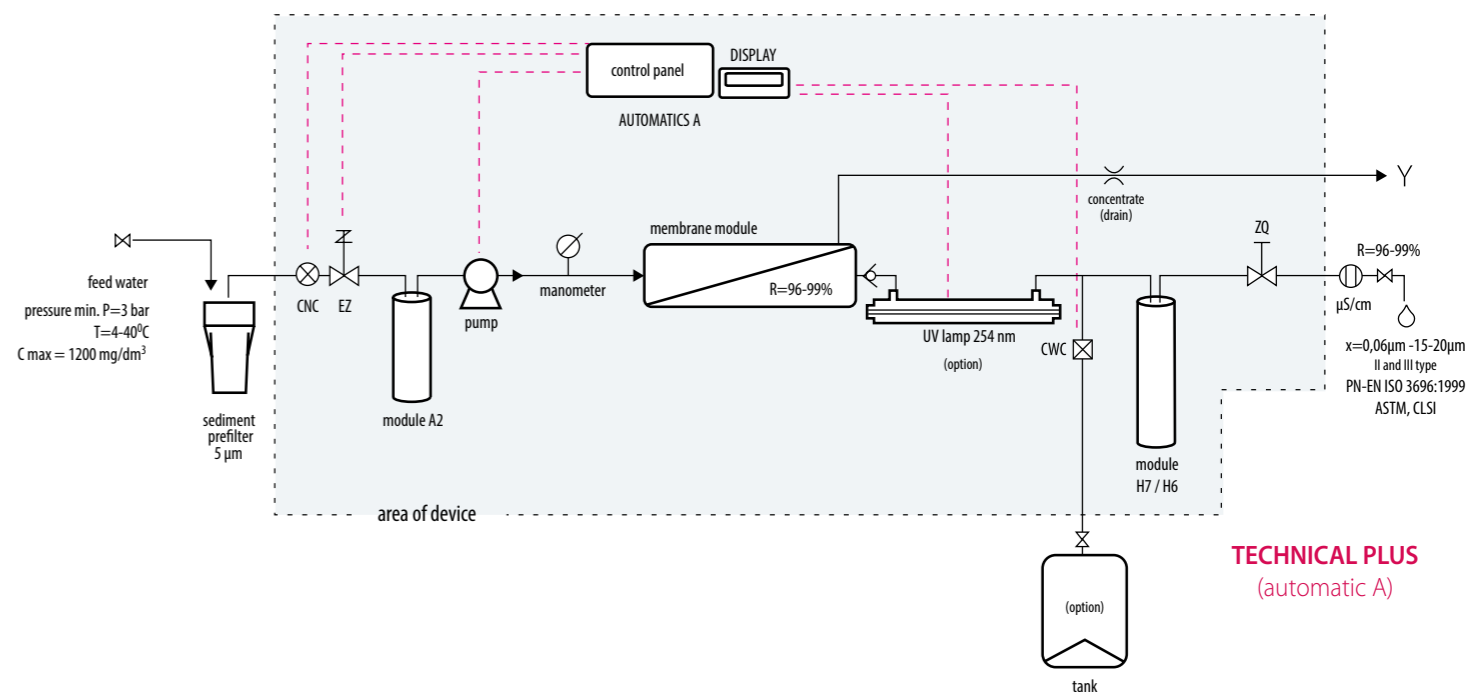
control panel

DISPLAY

AUTOMATICS A

Y

concentrate
(drain)

membrane module

R=96-99%

ZQ

R=96-99%

feed water

pressure min. P=3 bar
T=4-40$^0$C
C max = 1200 mg/dm$^3$

CNC

EZ

pump

manometer

UV lamp 254 nm
(option)

CWC

μS/cm

x=0,06μm -15-20μm
II and III type
PN-EN ISO 3696:1999
ASTM, CLSI

module A2

sediment
prefilter
5 μm

module
H7 / H6

area of device

TECHNICAL PLUS
(automatic A)

(option)

tank